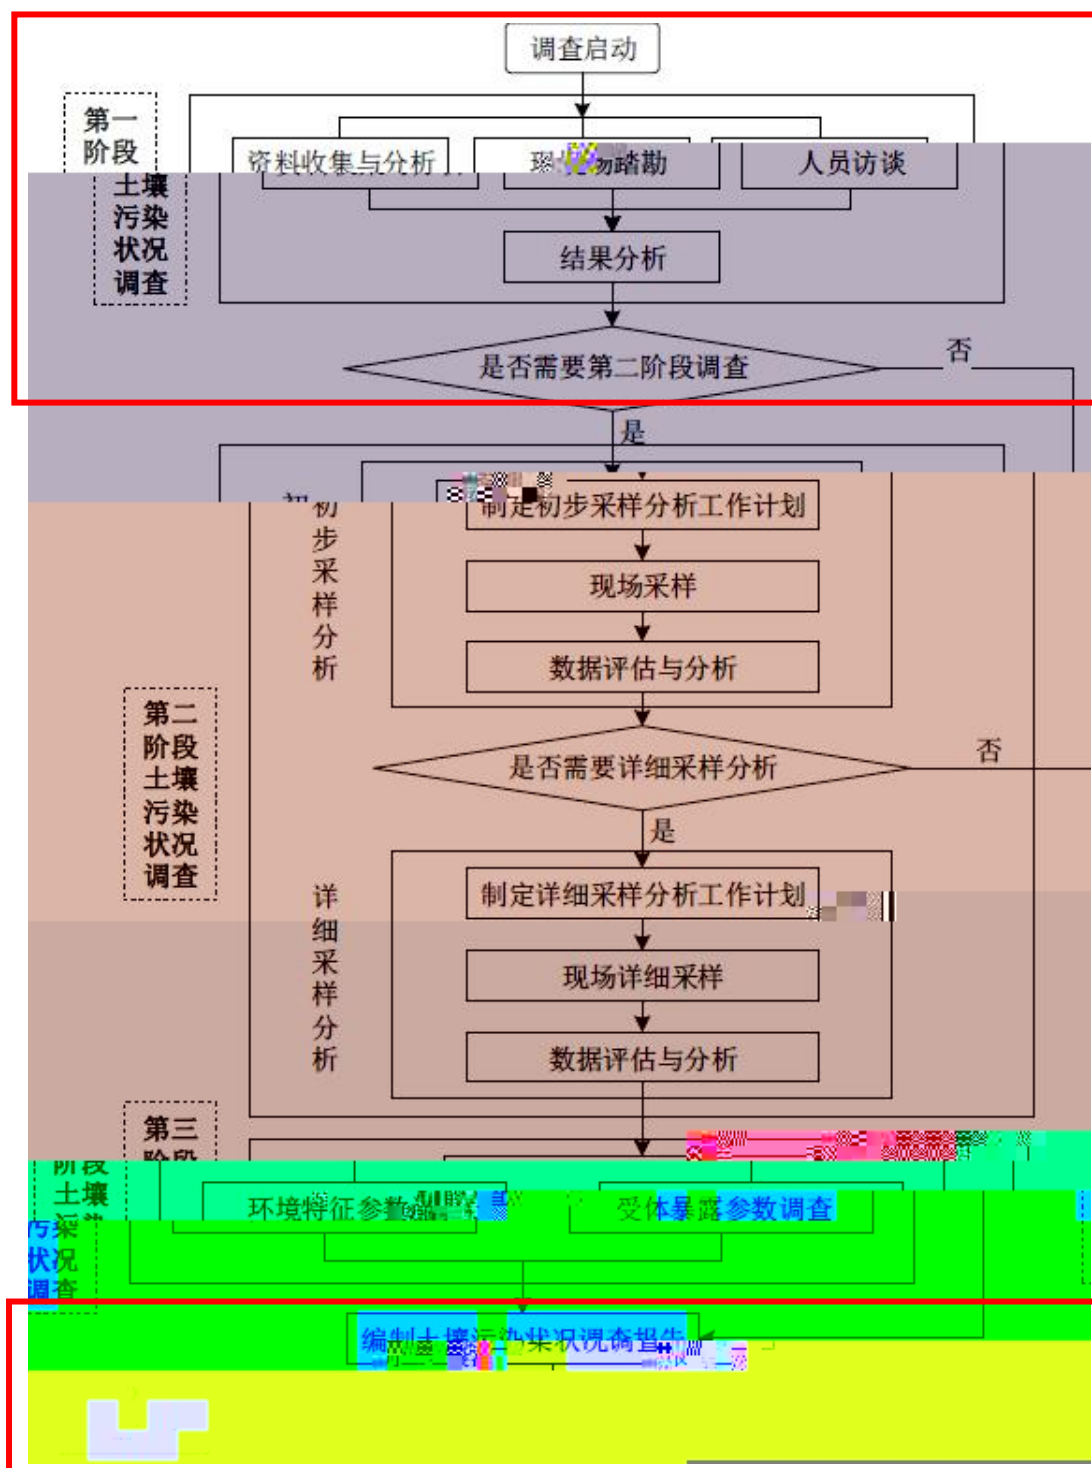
调查启动

第一阶段土壤污染状况调查

资料收集与分析

现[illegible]踏勘

人员访谈

结果分析

是否需要第二阶段调查

否

是

初步采样分析

制定初步采样分析工作计划

现场采样

数据评估与分析

第二阶段土壤污染状况调查

是否需要详细采样分析

否

是

详细采样分析

制定详细采样分析工作计划

现场详细采样

数据评估与分析

第三阶段土壤污染状况调查

环境特征参数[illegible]

受体暴露参数调查

编制土壤污染状况调查报告